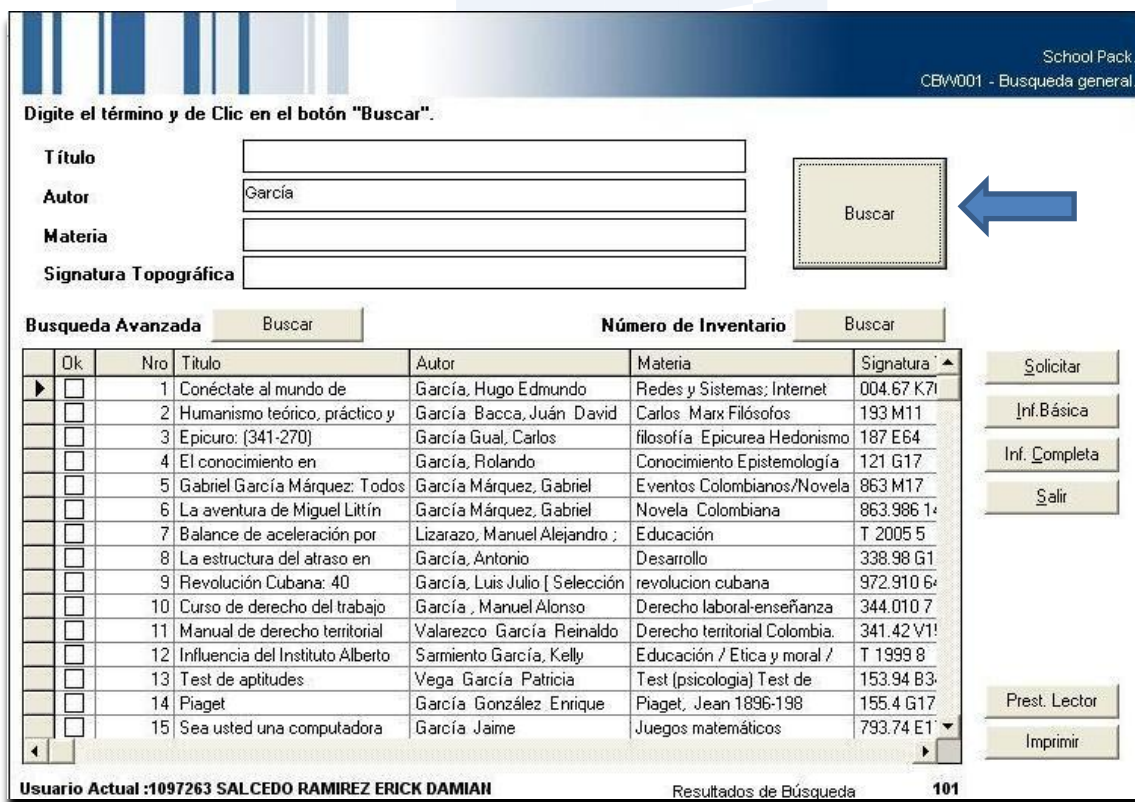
School Pack
CBW001 - Busqueda general

Digite el término y de Clic en el botón "Buscar".

Título
Autor García
Materia
Signatura Topográfica

Buscar

Busqueda Avanzada Buscar

Número de Inventario Buscar

| Ok | Nro | Titulo | Autor | Materia | Signatura |
|---|---|---|---|---|---|
| | 1 | Conéctate al mundo de | García, Hugo Edmundo | Redes y Sistemas; Internet | 004.67 K7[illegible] |
| | 2 | Humanismo teórico, práctico y | García Bacca, Juán David | Carlos Marx Filósofos | 193 M11 |
| | 3 | Epicuro: (341-270) | García Gual, Carlos | filosofía Epicurea Hedonismo | 187 E64 |
| | 4 | El conocimiento en | García, Rolando | Conocimiento Epistemología | 121 G17 |
| | 5 | Gabriel García Márquez: Todos | García Márquez, Gabriel | Eventos Colombianos/Novela | 863 M17 |
| | 6 | La aventura de Miguel Littín | García Márquez, Gabriel | Novela Colombiana | 863.986 1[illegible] |
| | 7 | Balance de aceleración por | Lizarazo, Manuel Alejandro ; | Educación | T 2005 5 |
| | 8 | La estructura del atraso en | García, Antonio | Desarrollo | 338.98 G1 |
| | 9 | Revolución Cubana: 40 | García, Luis Julio [ Selección | revolucion cubana | 972.910 6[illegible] |
| | 10 | Curso de derecho del trabajo | García , Manuel Alonso | Derecho laboral-enseñanza | 344.010 7 |
| | 11 | Manual de derecho territorial | Valarezco García Reinaldo | Derecho territorial Colombia. | 341.42 V1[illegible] |
| | 12 | Influencia del Instituto Alberto | Sarmiento García, Kelly | Educación / Etica y moral / | T 1999 8 |
| | 13 | Test de aptitudes | Vega García Patricia | Test (psicologia) Test de | 153.94 B3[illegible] |
| | 14 | Piaget | García González Enrique | Piaget, Jean 1896-198 | 155.4 G17 |
| | 15 | Sea usted una computadora | García Jaime | Juegos matemáticos | 793.74 E1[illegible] |

Solicitar
Inf.Básica
Inf. Completa
Salir
Prest. Lector
Imprimir

Usuario Actual :1097263 SALCEDO RAMIREZ ERICK DAMIAN
Resultados de Búsqueda 101